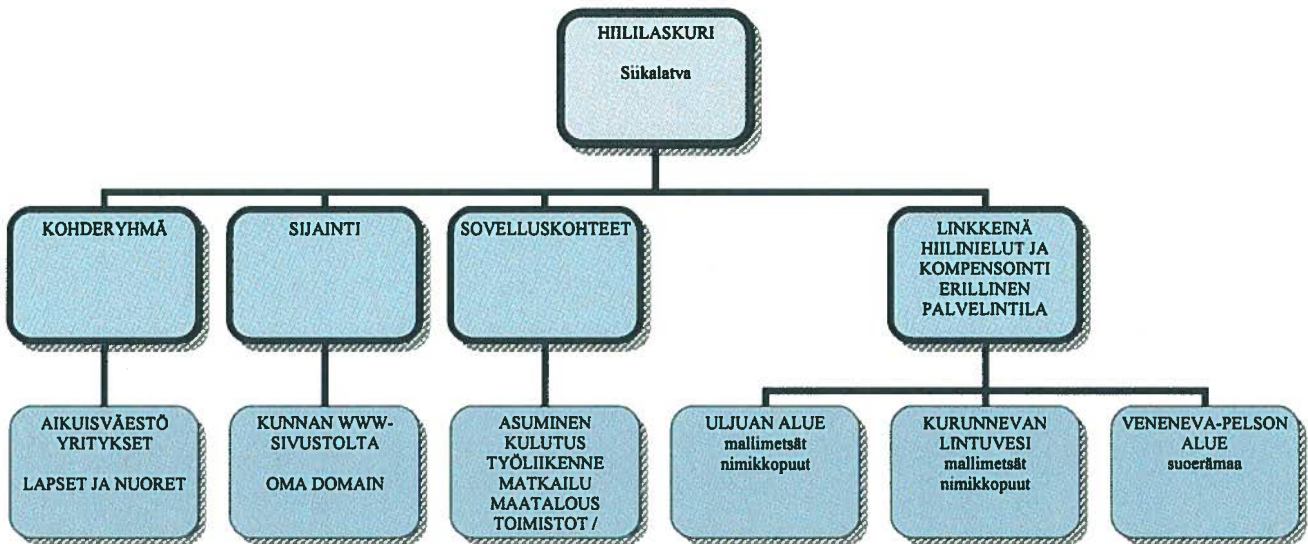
HIILILASKURI

Siikalatva

KOHDERYHMÄ

SIJAINTI

SOVELLUSKOHTEET

LINKKEINÄ HIILINIELUT JA KOMPENSOINTI ERILLINEN PALVELINTILA

AIKUISVÄESTÖ YRITYKSET

LAPSET JA NUORET

KUNNAN WWW-SIVUSTOLTA

OMA DOMAIN

ASUMINEN KULUTUS TYÖLIIKENNE MATKAILU MAATALOUS TOIMISTOT /

ULJUAN ALUE mallimetsät nimikkopuut

KURUNNEVAN LINTUVESI mallimetsät nimikkopuut

VENENEVA-PELSON ALUE suoerämaa